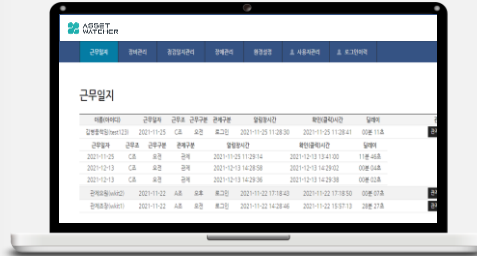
ASSET WATCHER

근무일지 장비관리 점검일지관리 장애관리 환경설정 사용자관리 로그아웃

근무일지

| 이름(아이디) | 근무일자 | 근무조 | 근무구분 | 관제구분 | 알림발생시간 | 확인(클릭)시간 | 딜레이 |
|---|---|---|---|---|---|---|---|
| 김현중차장(test123) | 2021-11-25 | C조 | 오전 | 로그인 | 2021-11-25 11:28:30 | 2021-11-25 11:28:41 | 00분 11초 |

| 근무일자 | 근무조 | 근무구분 | 관제구분 | 알림발생시간 | 확인(클릭)시간 | 딜레이 |
|---|---|---|---|---|---|---|
| 2021-11-25 | C조 | 오전 | 관제 | 2021-11-25 11:29:14 | 2021-12-13 13:41:00 | 11분 46초 |
| 2021-12-13 | C조 | 오전 | 관제 | 2021-12-13 14:28:56 | 2021-12-13 14:29:02 | 00분 06초 |
| 2021-12-13 | C조 | 오전 | 관제 | 2021-12-13 14:29:36 | 2021-12-13 14:29:38 | 00분 02초 |

| 이름(아이디) | 근무일자 | 근무조 | 근무구분 | 관제구분 | 알림발생시간 | 확인(클릭)시간 | 딜레이 |
|---|---|---|---|---|---|---|---|
| 관제요원(wkit2) | 2021-11-22 | A조 | 오후 | 로그인 | 2021-11-22 17:18:43 | 2021-11-22 17:18:50 | 00분 07초 |
| 관제요원(wkit1) | 2021-11-22 | A조 | 오전 | 로그인 | 2021-11-22 14:28:46 | 2021-11-22 15:07:13 | 28분 27초 |